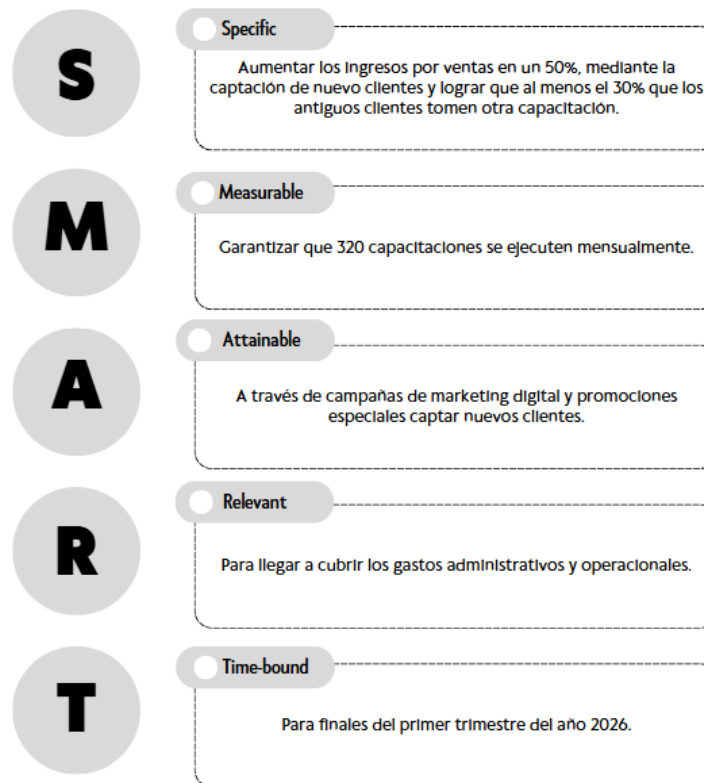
S

Specific

Aumentar los ingresos por ventas en un 50%, mediante la captación de nuevo clientes y lograr que al menos el 30% que los antiguos clientes tomen otra capacitación.

M

Measurable

Garantizar que 320 capacitaciones se ejecuten mensualmente.

A

Attainable

A través de campañas de marketing digital y promociones especiales captar nuevos clientes.

R

Relevant

Para llegar a cubrir los gastos administrativos y operacionales.

T

Time-bound

Para finales del primer trimestre del año 2026.